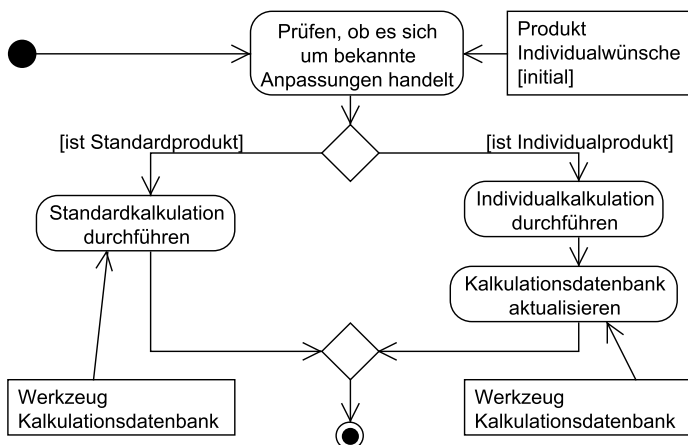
Prüfen, ob es sich um bekannte Anpassungen handelt

Produkt
Individualwünsche
[initial]

[ist Standardprodukt]

[ist Individualprodukt]

Standardkalkulation durchführen

Individualkalkulation durchführen

Kalkulationsdatenbank aktualisieren

Werkzeug
Kalkulationsdatenbank

Werkzeug
Kalkulationsdatenbank